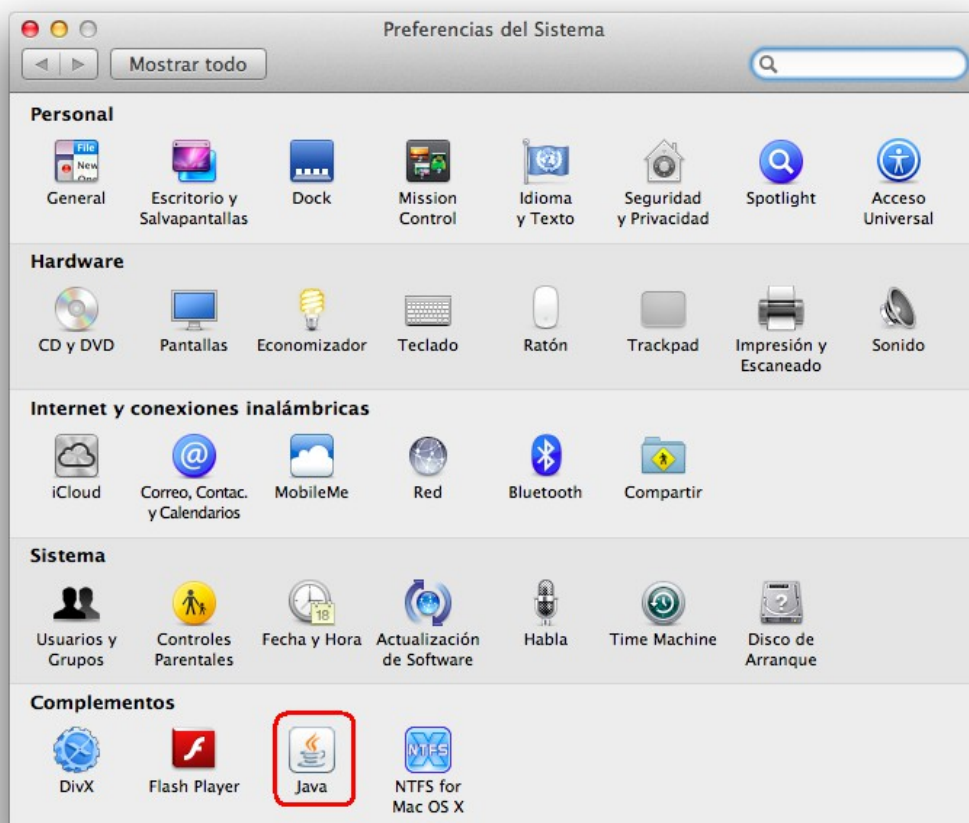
Preferencias del Sistema

Mostrar todo

Personal

General
Escritorio y Salvapantallas
Dock
Mission Control
Idioma y Texto
Seguridad y Privacidad
Spotlight
Acceso Universal

Hardware

CD y DVD
Pantallas
Economizador
Teclado
Ratón
Trackpad
Impresión y Escaneado
Sonido

Internet y conexiones inalámbricas

iCloud
Correo, Contac. y Calendarios
MobileMe
Red
Bluetooth
Compartir

Sistema

Usuarios y Grupos
Controles Parentales
Fecha y Hora
Actualización de Software
Habla
Time Machine
Disco de Arranque

Complementos

DivX
Flash Player
Java
NTFS for Mac OS X